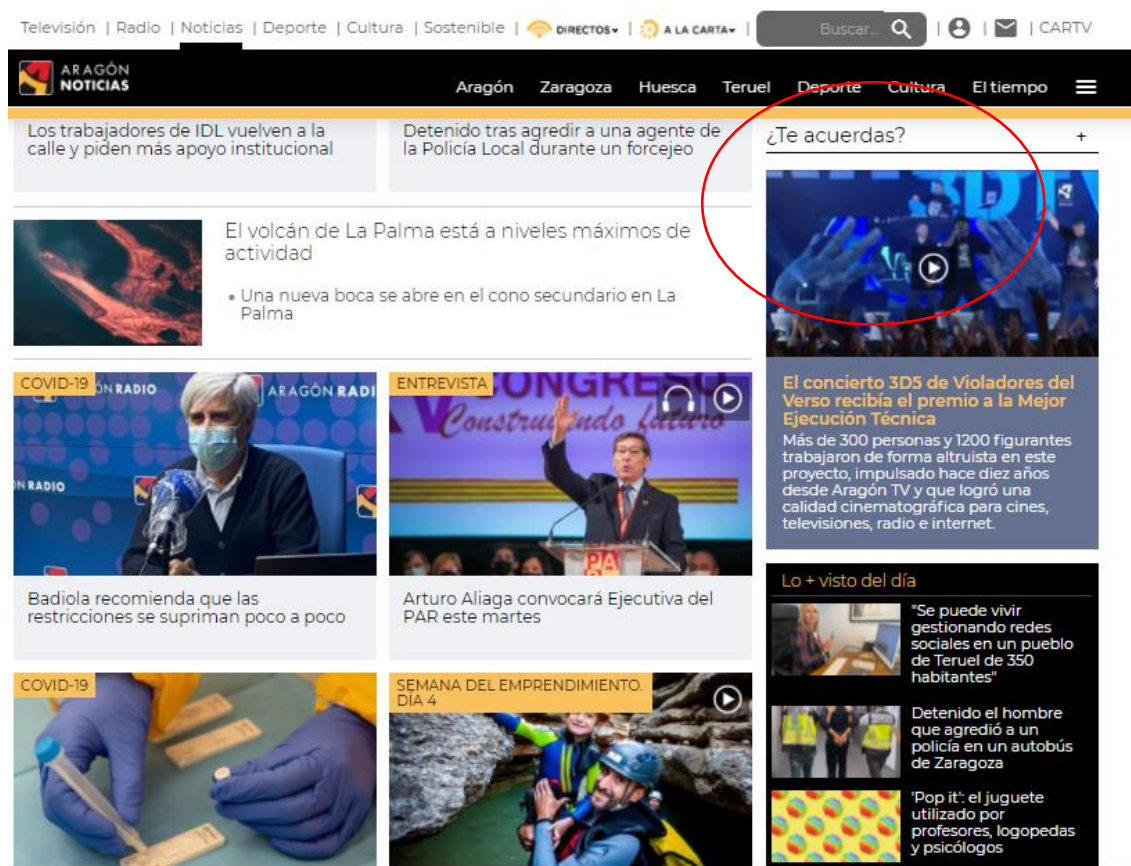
Televisión | Radio | Noticias | Deporte | Cultura | Sostenible | DIRECTOS | A LA CARTA | Buscar... | | CARTV

ARAGÓN NOTICIAS

Aragón Zaragoza Huesca Teruel Deporte Cultura El tiempo

Los trabajadores de IDL vuelven a la calle y piden más apoyo institucional

Detenido tras agredir a una agente de la Policía Local durante un forcejeo

¿Te acuerdas? +

El volcán de La Palma está a niveles máximos de actividad

• Una nueva boca se abre en el cono secundario en La Palma

COVID-19

ARAGÓN RADIO

ENTREVISTA

CONGRESO Construyendo futuro

El concierto 3D5 de Violadores del Verso recibía el premio a la Mejor Ejecución Técnica

Más de 300 personas y 1200 figurantes trabajaron de forma altruista en este proyecto, impulsado hace diez años desde Aragón TV y que logró una calidad cinematográfica para cines, televisiones, radio e internet.

Badiola recomienda que las restricciones se supriman poco a poco

Arturo Aliaga convocará Ejecutiva del PAR este martes

Lo + visto del día

"Se puede vivir gestionando redes sociales en un pueblo de Teruel de 350 habitantes"

COVID-19

SEMANA DEL EMPRENDIMIENTO. DIA 4

Detenido el hombre que agredió a un policía en un autobús de Zaragoza

'Pop it': el juguete utilizado por profesores, logopedas y psicólogos